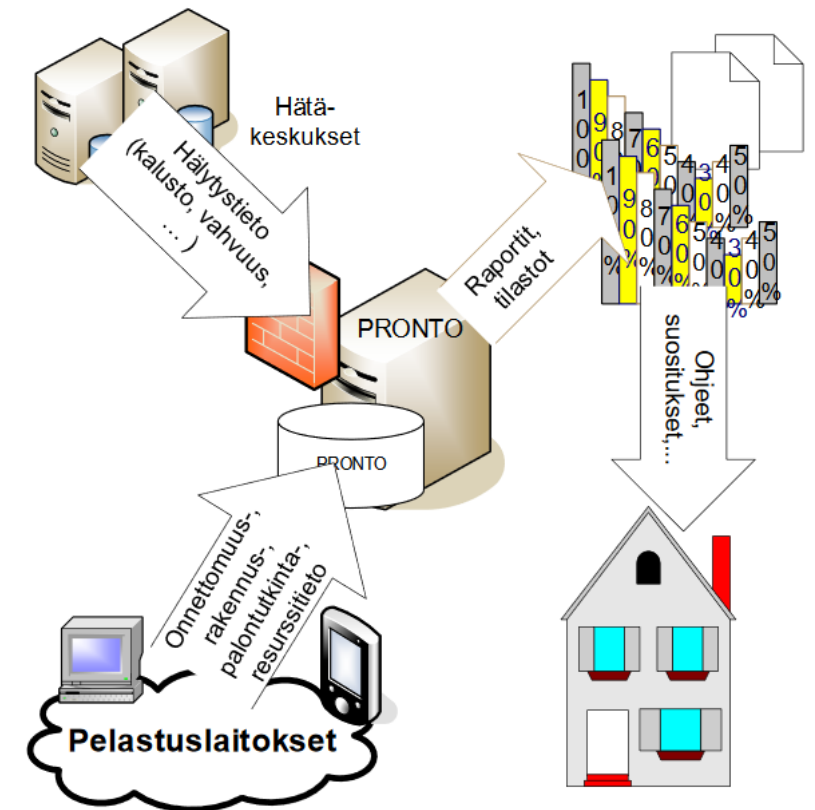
Hätä-
keskukset

Hälytystieto
(kalusto, vahvuus,
... )

PRONTO

Raportit,
tilastot

100%
90%
87%
65%
43%
45%

100%
90%
87%
65%
43%
45%

Ohjeet,
suositukset,...

PRONTO

Onnettomuus-,
rakennus-,
palontutkinta-,
resurssitieto

Pelastuslaitokset